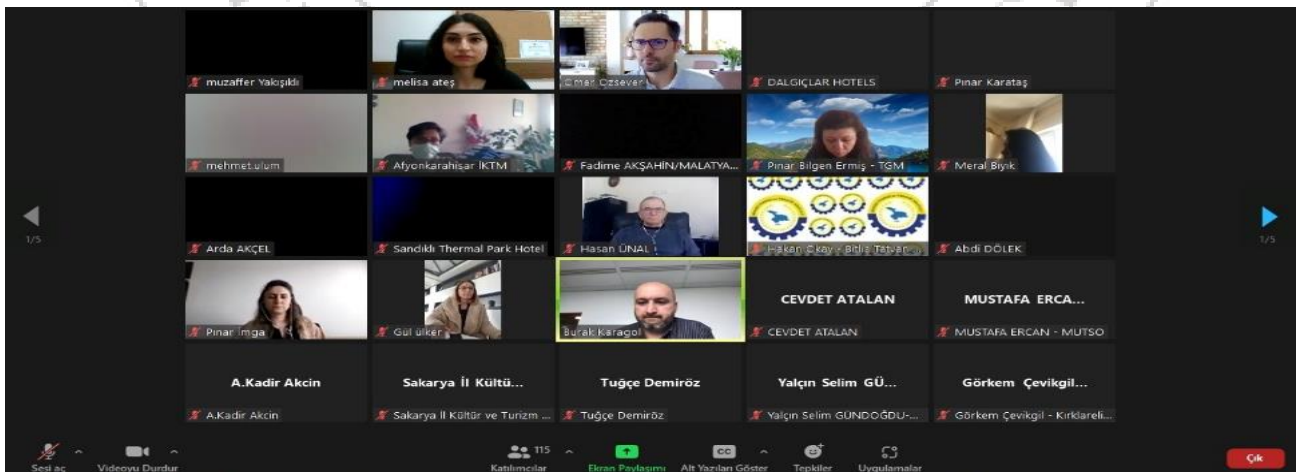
muzaffer Yalçıyıldı
melisa ateş
Cinar Ozsever
DALGIÇLAR HOTELS
Pınar Karataş

mehmet.ulum
Afyonkarahisar İKTM
Fadime AKŞAHİN/MALATYA...
Pınar Bilgen Ermiş - TGM
Meral Bıyık

1/5
Arda AKÇEL
Sandıklı Thermal Park Hotel
Hasan ÜNAL
Hakan Çkay - Bitlis Tatvan ...
Abdi DÖLEK
1/5

Pınar İmga
Gül ülker
Burak Karagöl
CEVDET ATALAN
CEVDET ATALAN
MUSTAFA ERCA...
MUSTAFA ERCAN - MUTSO

A.Kadir Akcin
A.Kadir Akcin
Sakarya İl Kültü...
Sakarya İl Kültür ve Turizm ...
Tuğçe Demiröz
Tuğçe Demiröz
Yalçın Selim GÜ...
Yalçın Selim GÜNDOĞDU-...
Görkem Çevikgil...
Görkem Çevikgil - Kırklareli...

Sesi aç
Videoyu Durdur
115
Katılımcılar
Ekran Paylaşımı
CC
Alt Yazıları Göster
Tepkiler
Uygulamalar
Çık